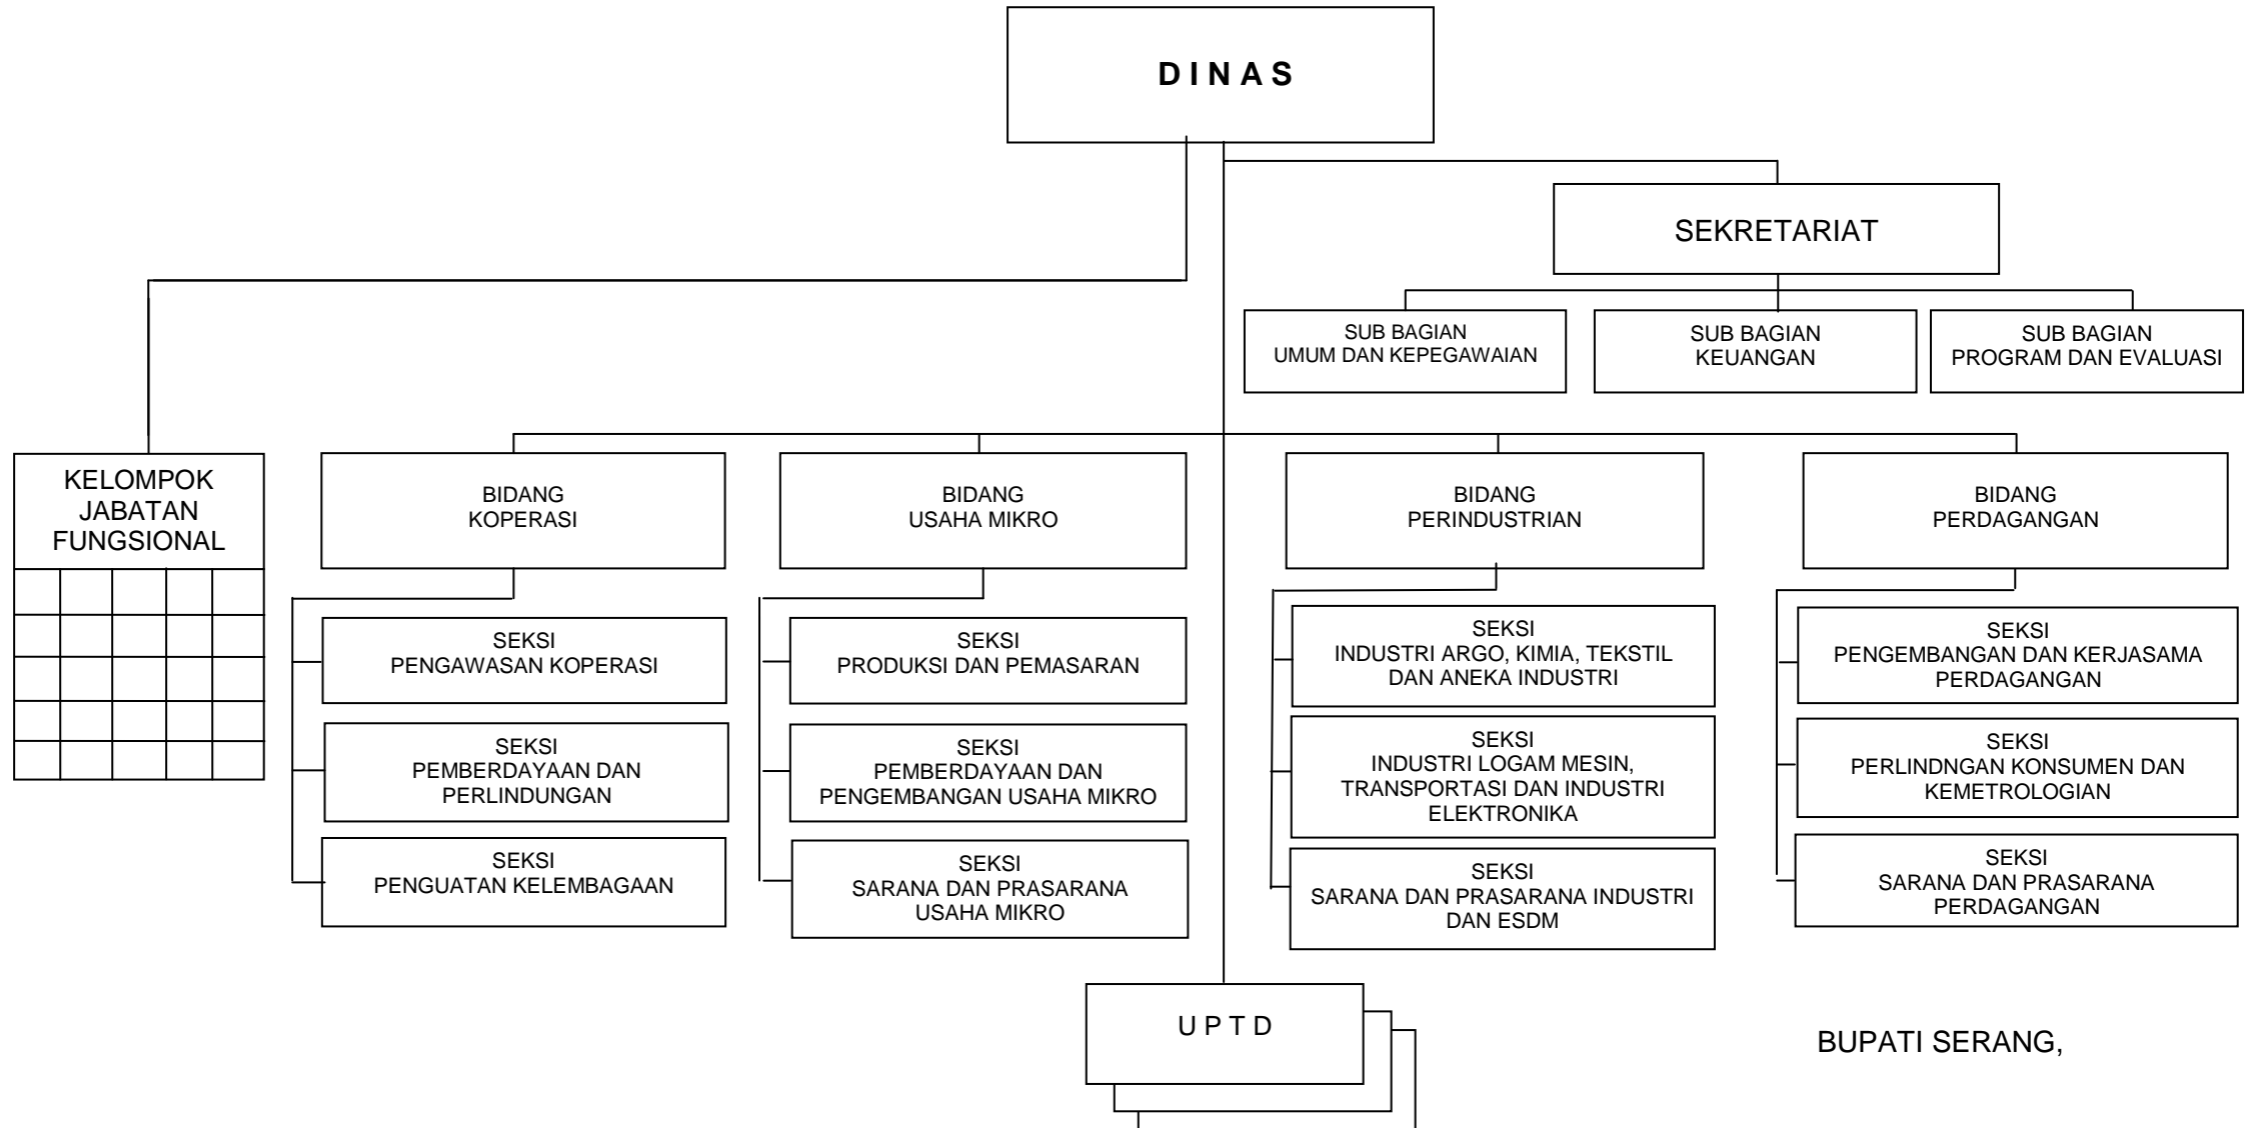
D I N A S

SEKRETARIAT

SUB BAGIAN UMUM DAN KEPEGAWAIAN

SUB BAGIAN KEUANGAN

SUB BAGIAN PROGRAM DAN EVALUASI

KELOMPOK JABATAN FUNGSIONAL

BIDANG KOPERASI

SEKSI PENGAWASAN KOPERASI

SEKSI PEMBERDAYAAN DAN PERLINDUNGAN

SEKSI PENGUATAN KELEMBAGAAN

BIDANG USAHA MIKRO

SEKSI PRODUKSI DAN PEMASARAN

SEKSI PEMBERDAYAAN DAN PENGEMBANGAN USAHA MIKRO

SEKSI SARANA DAN PRASARANA USAHA MIKRO

BIDANG PERINDUSTRIAN

SEKSI INDUSTRI ARGO, KIMIA, TEKSTIL DAN ANEKA INDUSTRI

SEKSI INDUSTRI LOGAM MESIN, TRANSPORTASI DAN INDUSTRI ELEKTRONIKA

SEKSI SARANA DAN PRASARANA INDUSTRI DAN ESDM

BIDANG PERDAGANGAN

SEKSI PENGEMBANGAN DAN KERJASAMA PERDAGANGAN

SEKSI PERLINDNGAN KONSUMEN DAN KEMETROLOGIAN

SEKSI SARANA DAN PRASARANA PERDAGANGAN

U P T D

BUPATI SERANG,